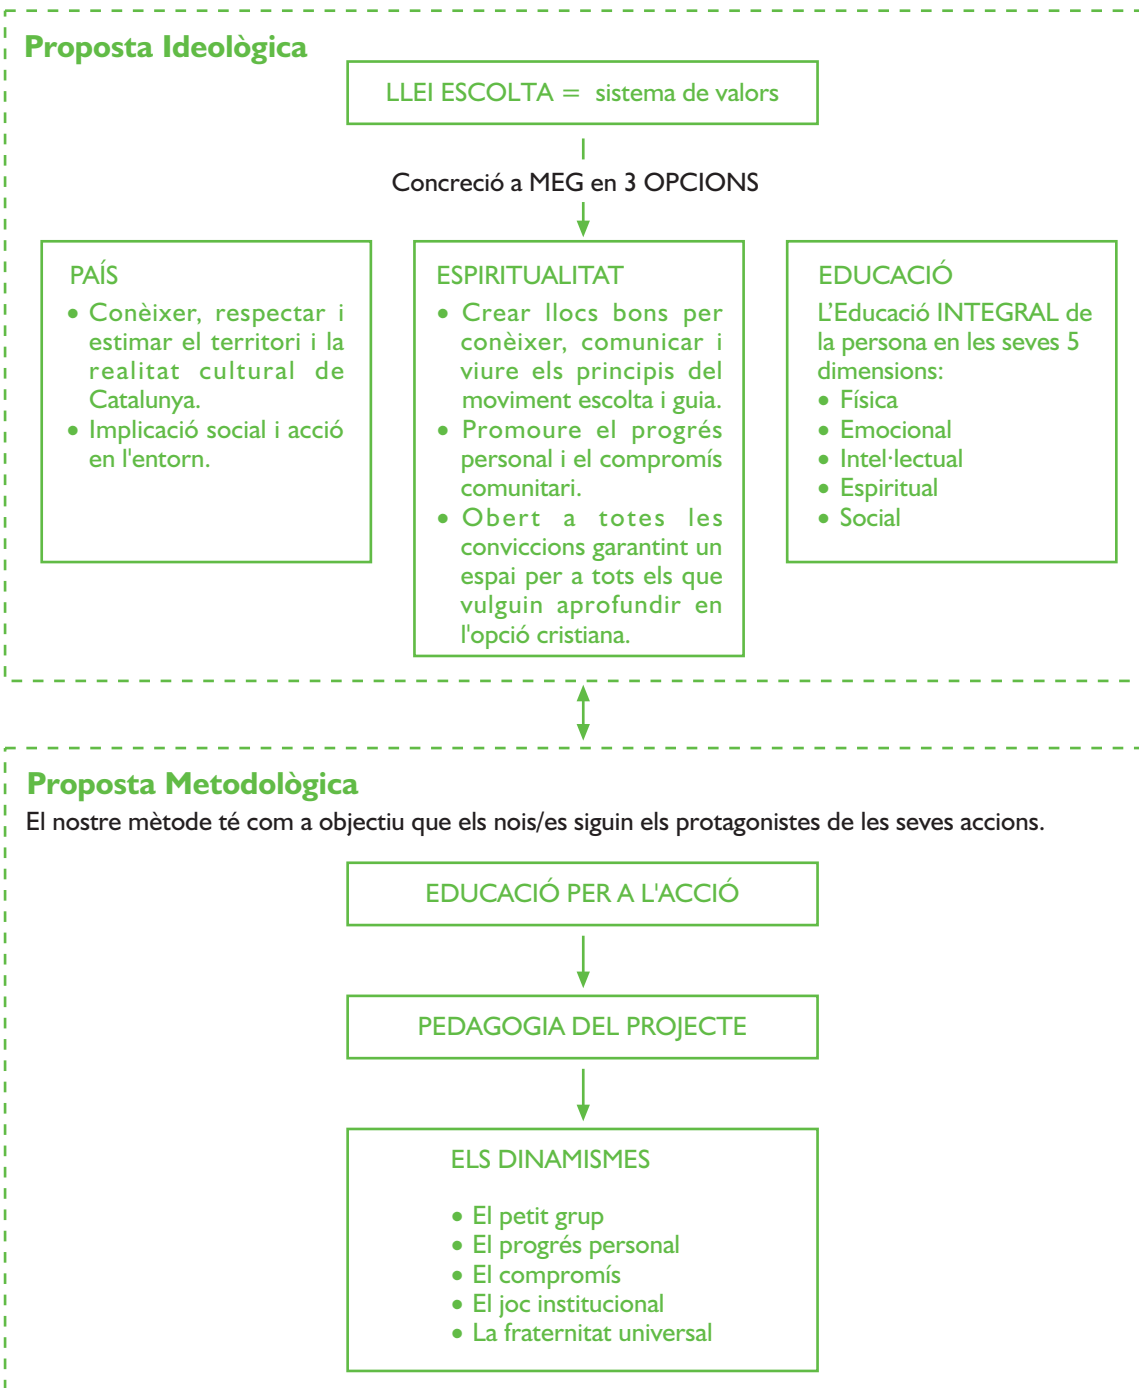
Proposta Ideològica

LLEI ESCOLTA = sistema de valors

Concreció a MEG en 3 OPCIONS

PAÍS
• Conèixer, respectar i estimar el territori i la realitat cultural de Catalunya.
• Implicació social i acció en l'entorn.

ESPIRITUALITAT
• Crear llocs bons per conèixer, comunicar i viure els principis del moviment escolta i guia.
• Promoure el progrés personal i el compromís comunitari.
• Obert a totes les conviccions garantint un espai per a tots els que vulguin aprofundir en l'opció cristiana.

EDUCACIÓ
L'Educació INTEGRAL de la persona en les seves 5 dimensions:
• Física
• Emocional
• Intel·lectual
• Espiritual
• Social

Proposta Metodològica
El nostre mètode té com a objectiu que els nois/es siguin els protagonistes de les seves accions.

EDUCACIÓ PER A L'ACCIÓ

PEDAGOGIA DEL PROJECTE

ELS DINAMISMES

• El petit grup
• El progrés personal
• El compromís
• El joc institucional
• La fraternitat universal